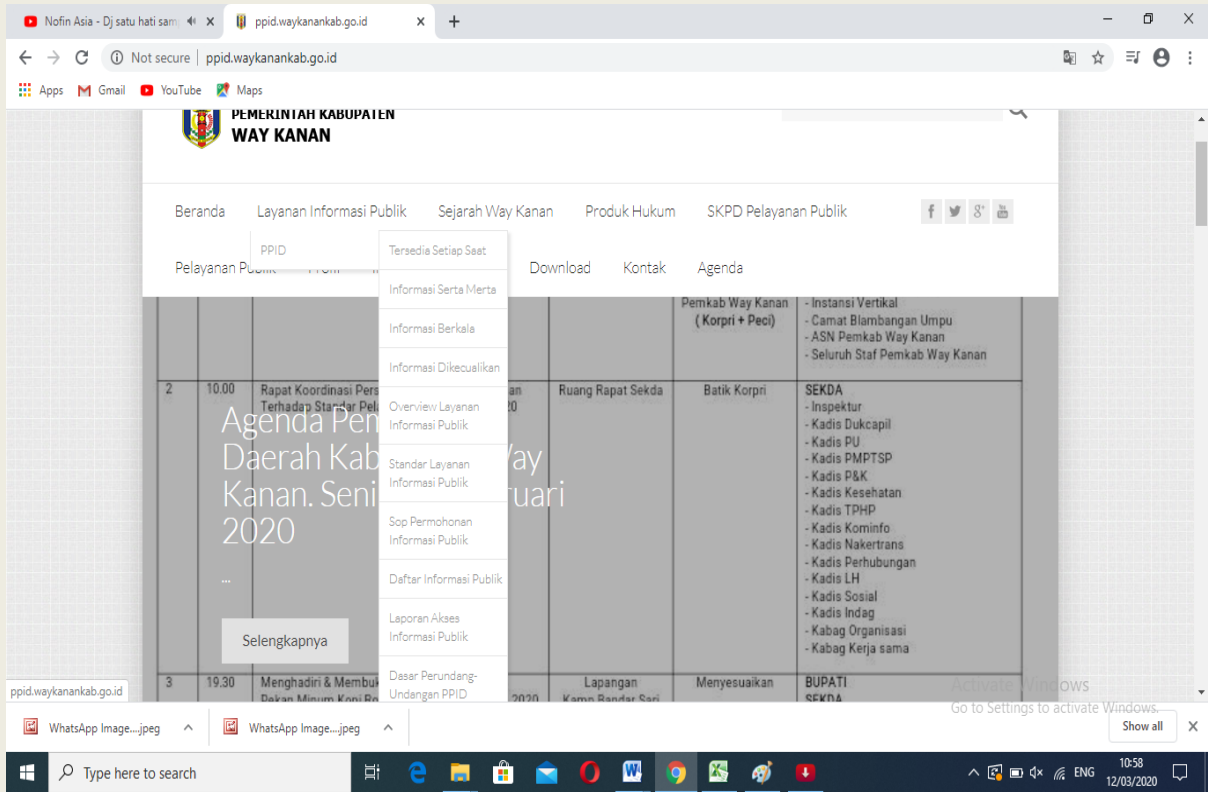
Nofin Asia - Dj satu hati sam ×
ppid.waykanankab.go.id ×
+

Not secure | ppid.waykanankab.go.id

Apps Gmail YouTube Maps

PEMERINTAH KABUPATEN
WAY KANAN

Beranda Layanan Informasi Publik Sejarah Way Kanan Produk Hukum SKPD Pelayanan Publik

PPID

Tersedia Setiap Saat
Informasi Serta Merta
Informasi Berkala
Informasi Dikecualikan
Overview Layanan Informasi Publik
Standar Layanan Informasi Publik
Sop Permohonan Informasi Publik
Daftar Informasi Publik
Laporan Akses Informasi Publik
Dasar Perundang-Undangan PPID

Pelayanan Publik Profil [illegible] Download Kontak Agenda

Pemkab Way Kanan (Korpri + Peci)
- Instansi Vertikal
- Camat Blambangan Umpu
- ASN Pemkab Way Kanan
- Seluruh Staf Pemkab Way Kanan

2 10.00 Rapat Koordinasi Pers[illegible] Terhadap Standar Pel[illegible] Ruang Rapat Sekda Batik Korpri
SEKDA
- Inspektur
- Kadis Dukcapil
- Kadis PU
- Kadis PMPTSP
- Kadis P&K
- Kadis Kesehatan
- Kadis TPHP
- Kadis Kominfo
- Kadis Nakertrans
- Kadis Perhubungan
- Kadis LH
- Kadis Sosial
- Kadis Indag
- Kabag Organisasi
- Kabag Kerja sama

Agenda Pem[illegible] Daerah Kab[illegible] Way Kanan. Seni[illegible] ruari 2020

...

Selengkapnya

3 19.30 Menghadiri & Membuk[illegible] 2020 Lapangan Kamp Bandar Sari Menyesuaikan BUPATI SEKDA

ppid.waykanankab.go.id

Activate Windows
Go to Settings to activate Windows.

WhatsApp Image....jpeg
WhatsApp Image....jpeg
Show all

Type here to search
ENG 10:58 12/03/2020